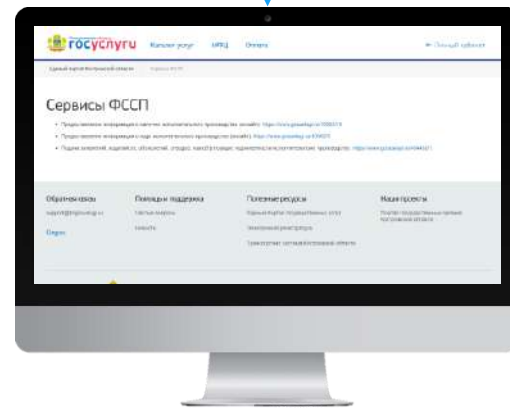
госуслуги Каталог услуг МФЦ Оплата Личный кабинет

Единый портал Московской области Сервисы ФССП

Сервисы ФССП

• Предоставление информации о наличии исполнительного производства (онлайн): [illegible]
• Предоставление информации о ходе исполнительного производства (онлайн): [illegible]
• Подача заявлений, ходатайств, объяснений, отводов, жалоб в рамках исполнительного производства: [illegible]

Обратная связь
support@mosreg.ru
Опрос

Помощь и поддержка
Частые вопросы
Новости

Полезные ресурсы
Единый портал государственных услуг
Электронная регистратура
Транспортная система Московской области

Наши проекты
Портал государственных и муниципальных программ области